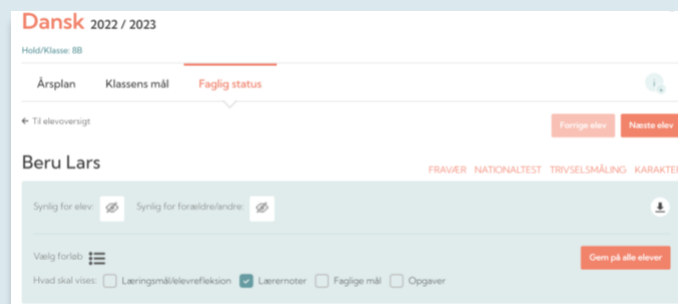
Dansk 2022 / 2023

Hold/Klasse: 8B

Årsplan Klassens mål Faglig status

← Til elevoversigt

Forrige elev Næste elev

Beru Lars

FRAVÆR NATIONALTEST TRIVSELSMÅLING KARAKTER

Synlig for elev: Synlig for forældre/andre:

Vælg forløb

Gem på alle elever

Hvad skal vises: Læringsmål/elevrefleksion Lærernoter Faglige mål Opgaver